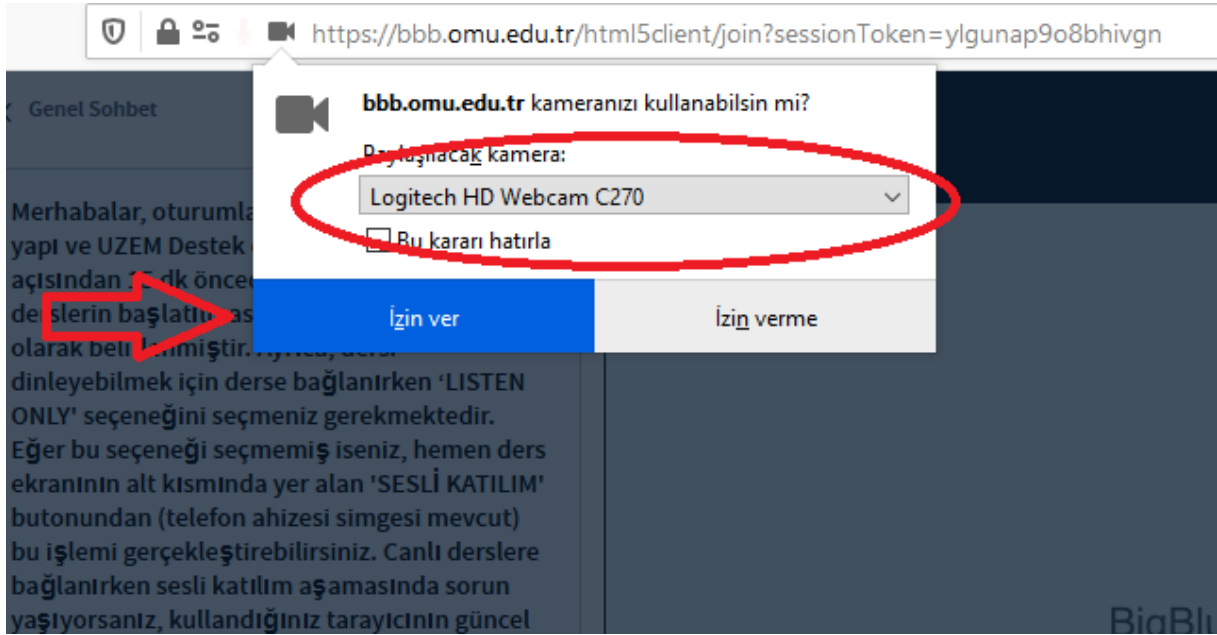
https://bbb.omu.edu.tr/html5client/join?sessionToken=ylgunap9o8bhivgn

Genel Sohbet

Merhabalar, oturumla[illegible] yapı ve UZEM Destek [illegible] açısından 15 dk önce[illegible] derslerin başlatıl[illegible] olarak beli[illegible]lenmiştir. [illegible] dinleyebilmek için derse bağlanırken 'LISTEN ONLY' seçeneğini seçmeniz gerekmektedir. Eğer bu seçeneği seçmemiş iseniz, hemen ders ekranının alt kısmında yer alan 'SESLİ KATILIM' butonundan (telefon ahizesi simgesi mevcut) bu işlemi gerçekleştirebilirsiniz. Canlı derslere bağlanırken sesli katılım aşamasında sorun yaşıyorsanız, kullandığınız tarayıcının güncel

bbb.omu.edu.tr kameranızı kullanabilsin mi?

Paylaşılacak kamera:

Logitech HD Webcam C270

Bu kararı hatırla

İzin ver

İzin verme

BigBlu